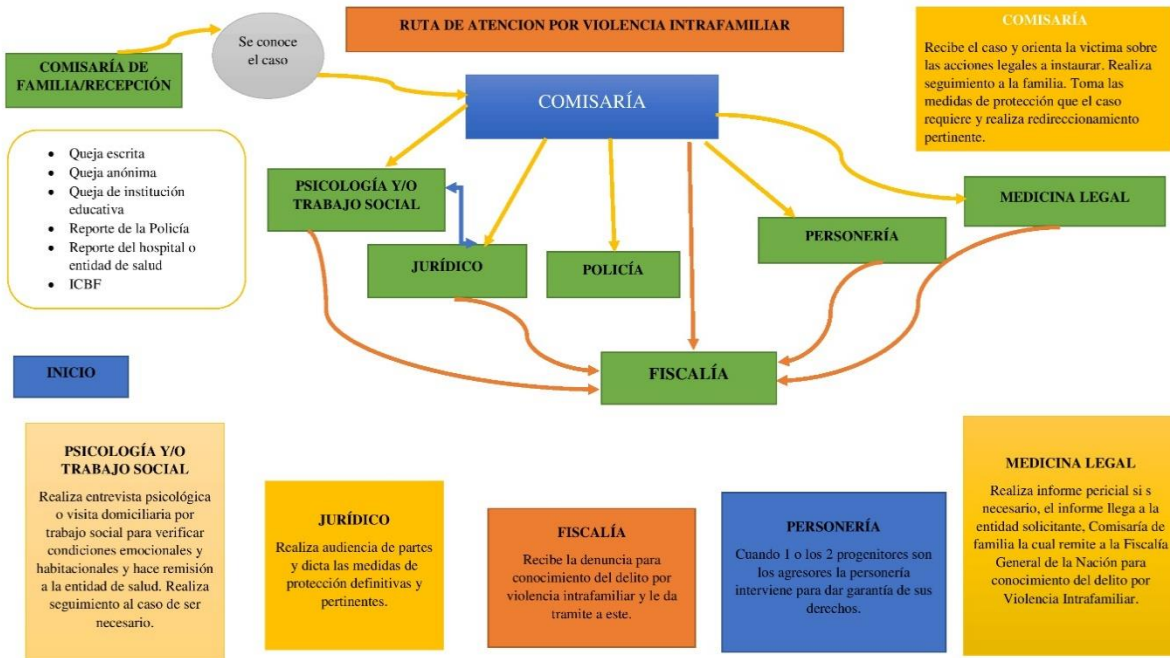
RUTA DE ATENCION POR VIOLENCIA INTRAFAMILIAR

COMISARÍA DE FAMILIA/RECEPCIÓN

Se conoce el caso

COMISARÍA

COMISARÍA

Recibe el caso y orienta la victima sobre las acciones legales a instaurar. Realiza seguimiento a la familia. Toma las medidas de protección que el caso requiere y realiza redireccionamiento pertinente.

- Queja escrita
- Queja anónima
- Queja de institución educativa
- Reporte de la Policía
- Reporte del hospital o entidad de salud
- ICBF

PSICOLOGÍA Y/O TRABAJO SOCIAL

JURÍDICO

POLICÍA

PERSONERÍA

MEDICINA LEGAL

INICIO

FISCALÍA

PSICOLOGÍA Y/O TRABAJO SOCIAL

Realiza entrevista psicológica o visita domiciliaria por trabajo social para verificar condiciones emocionales y habitacionales y hace remisión a la entidad de salud. Realiza seguimiento al caso de ser necesario.

JURÍDICO

Realiza audiencia de partes y dicta las medidas de protección definitivas y pertinentes.

FISCALÍA

Recibe la denuncia para conocimiento del delito por violencia intrafamiliar y le da tramite a este.

PERSONERÍA

Cuando 1 o los 2 progenitores son los agresores la personería interviene para dar garantía de sus derechos.

MEDICINA LEGAL

Realiza informe pericial si s necesario, el informe llega a la entidad solicitante, Comisaría de familia la cual remite a la Fiscalía General de la Nación para conocimiento del delito por Violencia Intrafamiliar.